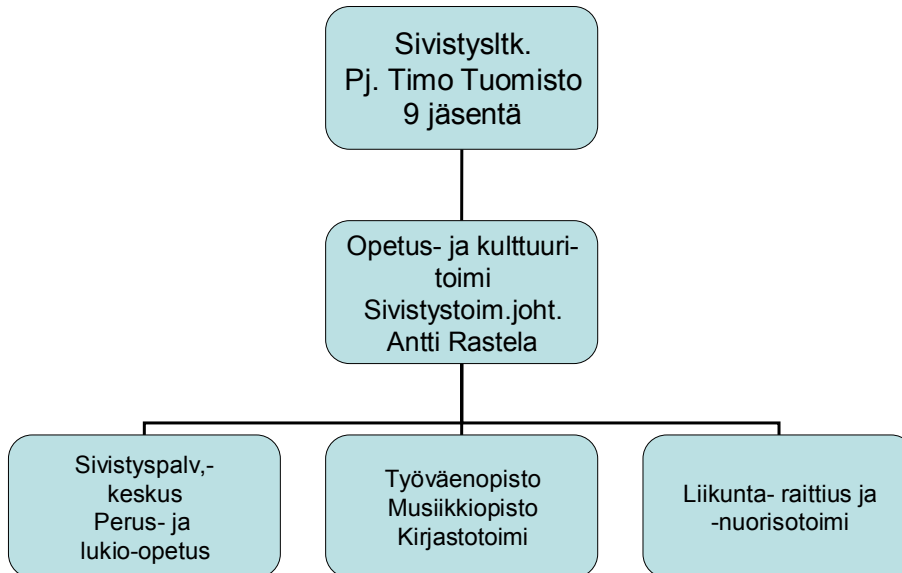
Sivistysltk.
Pj. Timo Tuomisto
9 jäsentä

Opetus- ja kulttuuritoimi
Sivistystoim.joht.
Antti Rastela

Sivistyspalv,-keskus
Perus- ja lukio-opetus

Työväenopisto
Musiikkiopisto
Kirjastotoimi

Liikunta- raittius ja -nuorisotoimi